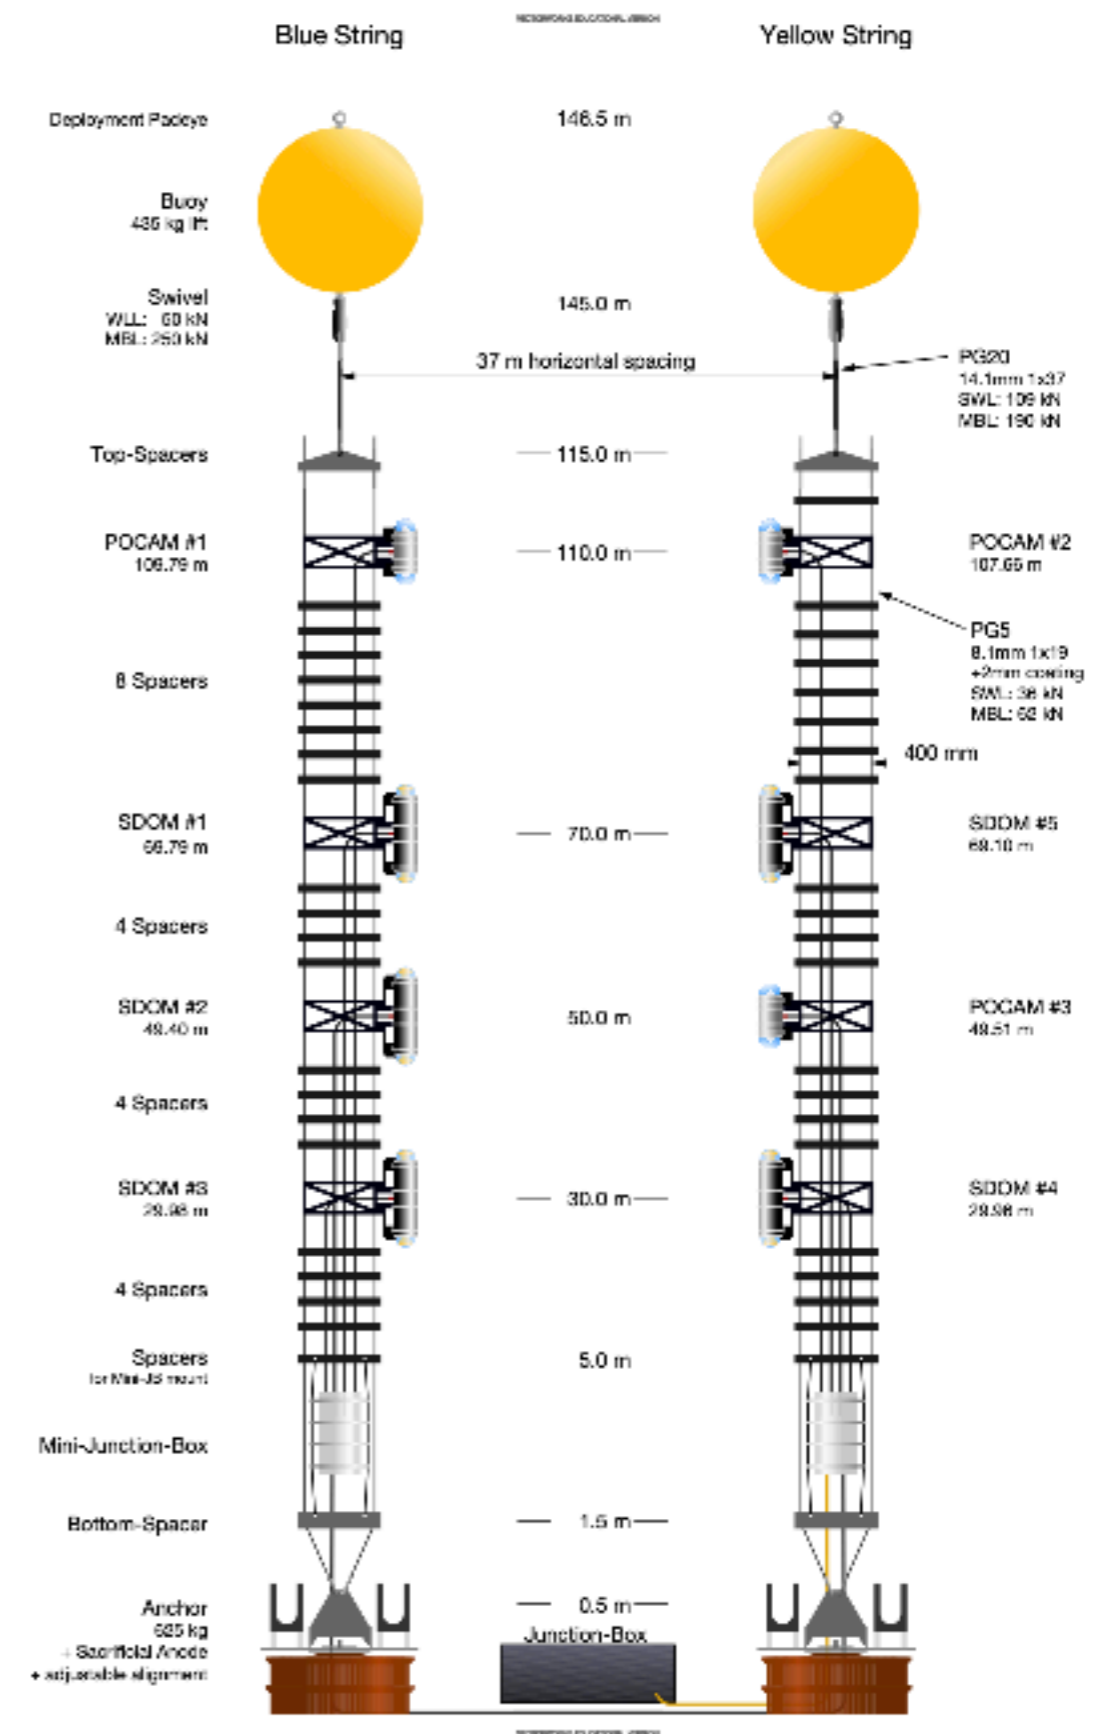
Blue String

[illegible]

Yellow String

Deployment Padeye

146.5 m

Buoy
485 kg lift

Swivel
WLL: 60 kN
MBL: 250 kN

145.0 m

37 m horizontal spacing

PG20
14.1mm 1x37
SWL: 109 kN
MBL: 190 kN

Top-Spacers

115.0 m

POCAM #1
106.79 m

110.0 m

POCAM #2
107.65 m

PG5
8.1mm 1x19
+2mm coating
SWL: 38 kN
MBL: 62 kN

8 Spacers

400 mm

SDOM #1
66.79 m

70.0 m

SDOM #5
68.10 m

4 Spacers

SDOM #2
48.40 m

50.0 m

POCAM #3
48.51 m

4 Spacers

SDOM #3
29.98 m

30.0 m

SDOM #4
29.98 m

4 Spacers

Spacers
for Mini-JB mount

5.0 m

Mini-Junction-Box

Bottom-Spacer

1.5 m

Anchor
685 kg
+ Sacrificial Anode
+ adjustable alignment

0.5 m

Junction-Box

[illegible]